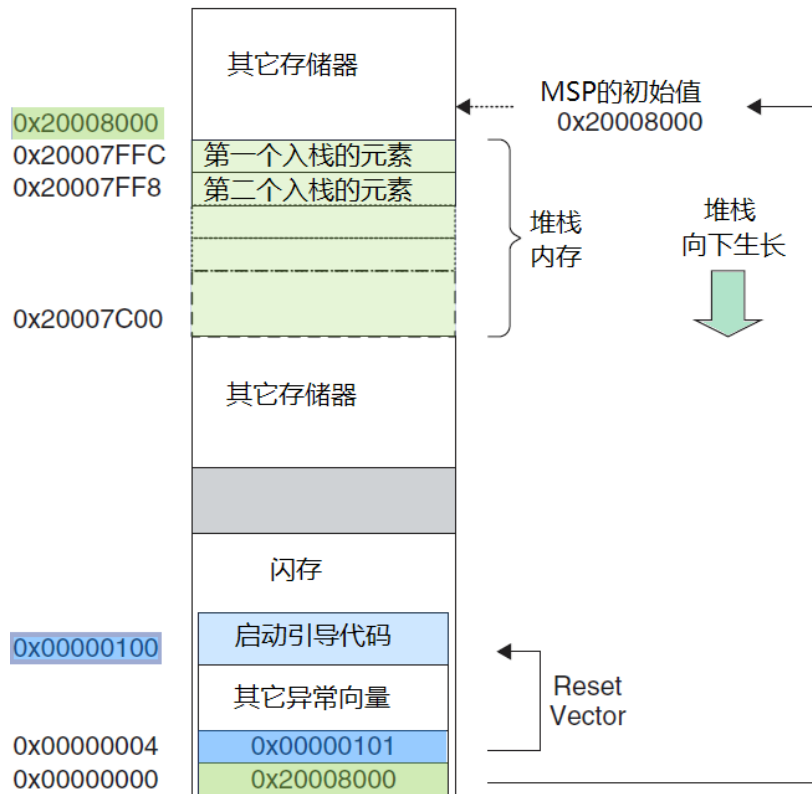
其它存储器

MSP的初始值
0x20008000

0x20008000
0x20007FFC 第一个入栈的元素
0x20007FF8 第二个入栈的元素

堆栈
内存

堆栈
向下生长

0x20007C00

其它存储器

闪存

0x00000100 启动引导代码

其它异常向量

Reset
Vector

0x00000004 0x00000101
0x00000000 0x20008000